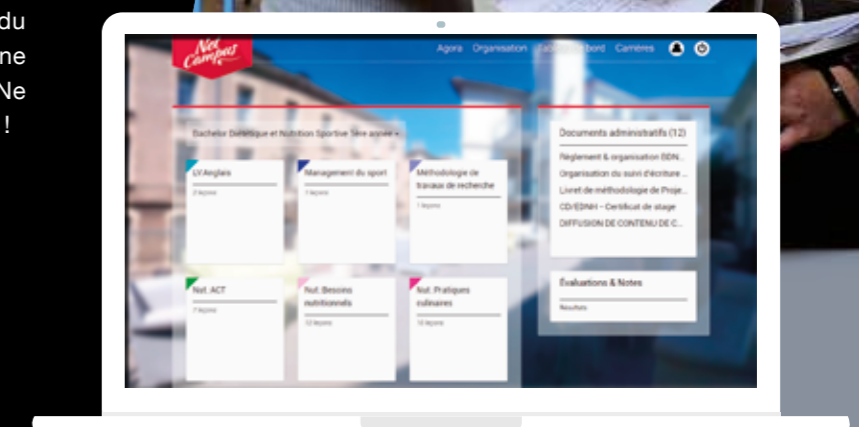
du
ne
Ne
!

Net Campus

Agora Organisation Tableau de bord Carrières

Bachelor Diététique et Nutrition Sportive 3ème année

LV Anglais
2 leçons

Management du sport
7 leçons

Méthodologie de travaux de recherche
1 leçons

Nut. ACT
7 leçons

Nut. Besoins nutritionnels
12 leçons

Nut. Pratiques culinaires
10 leçons

Documents administratifs (12)
Règlement & organisation BDN...
Organisation du suivi d'écriture ...
Livret de méthodologie de Proje...
CD/EDNH – Certificat de stage
DIFFUSION DE CONTENU DE C...

Évaluations & Notes
Résultats